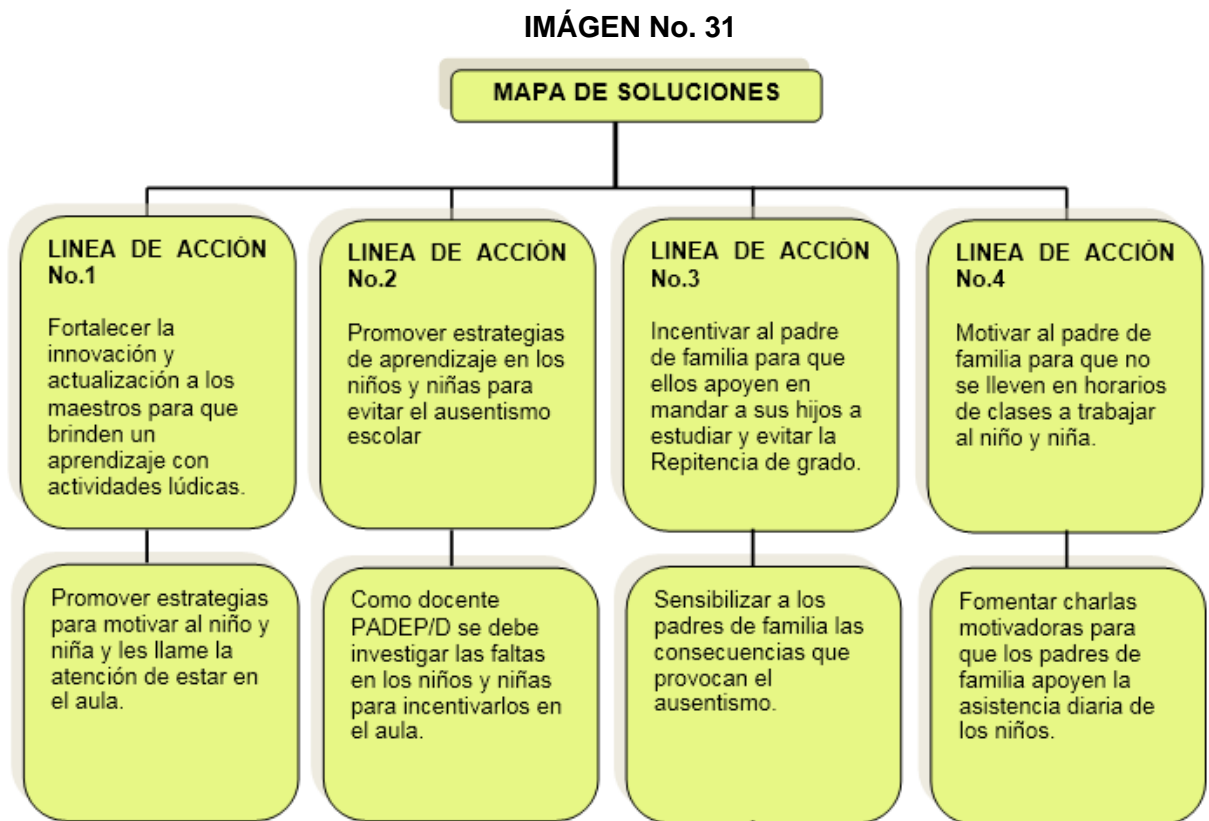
IMÁGEN No. 31

MAPA DE SOLUCIONES

LINEA DE ACCIÒN No.1

Fortalecer la innovación y actualización a los maestros para que brinden un aprendizaje con actividades lúdicas.

LINEA DE ACCIÒN No.2

Promover estrategias de aprendizaje en los niños y niñas para evitar el ausentismo escolar

LINEA DE ACCIÒN No.3

Incentivar al padre de familia para que ellos apoyen en mandar a sus hijos a estudiar y evitar la Repitencia de grado.

LINEA DE ACCIÒN No.4

Motivar al padre de familia para que no se lleven en horarios de clases a trabajar al niño y niña.

Promover estrategias para motivar al niño y niña y les llame la atención de estar en el aula.

Como docente PADEP/D se debe investigar las faltas en los niños y niñas para incentivarlos en el aula.

Sensibilizar a los padres de familia las consecuencias que provocan el ausentismo.

Fomentar charlas motivadoras para que los padres de familia apoyen la asistencia diaria de los niños.